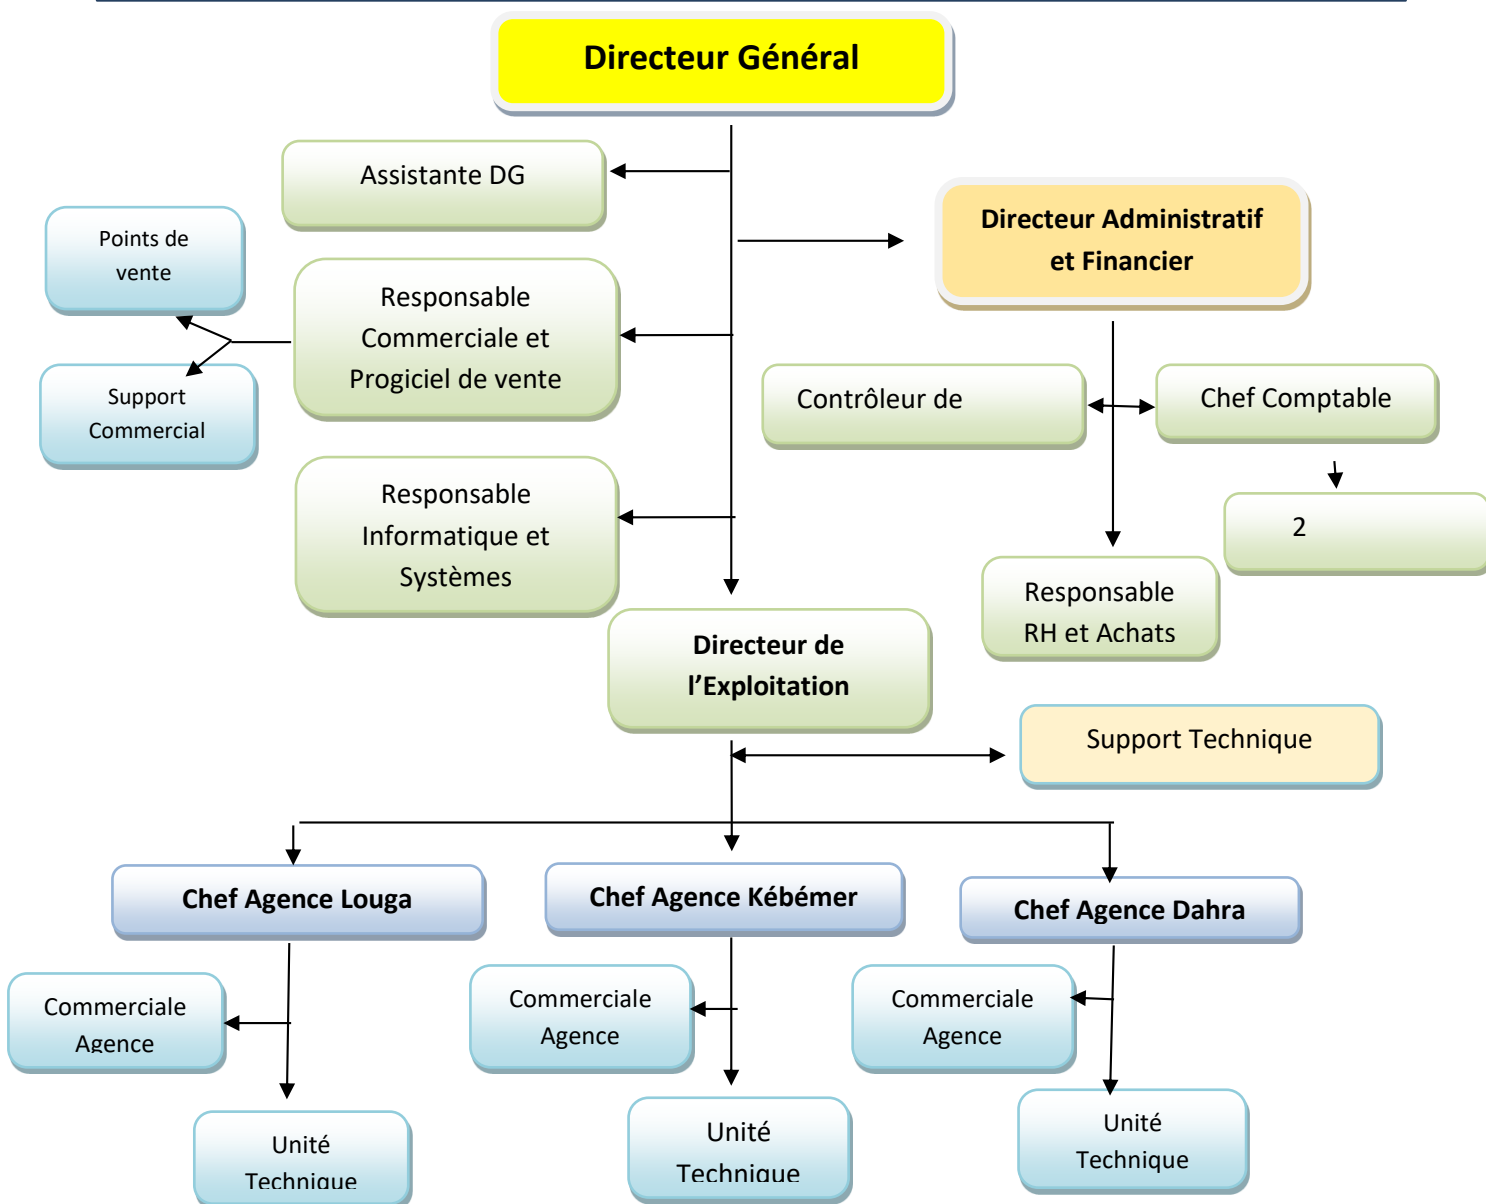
Directeur Général

Assistante DG

Directeur Administratif et Financier

Points de vente

Support Commercial

Responsable Commerciale et Progiciel de vente

Contrôleur de

Chef Comptable

2

Responsable Informatique et Systèmes

Responsable RH et Achats

Directeur de l'Exploitation

Support Technique

Chef Agence Louga

Chef Agence Kébémer

Chef Agence Dahra

Commerciale Agence

Commerciale Agence

Commerciale Agence

Unité Technique

Unité Technique

Unité Technique